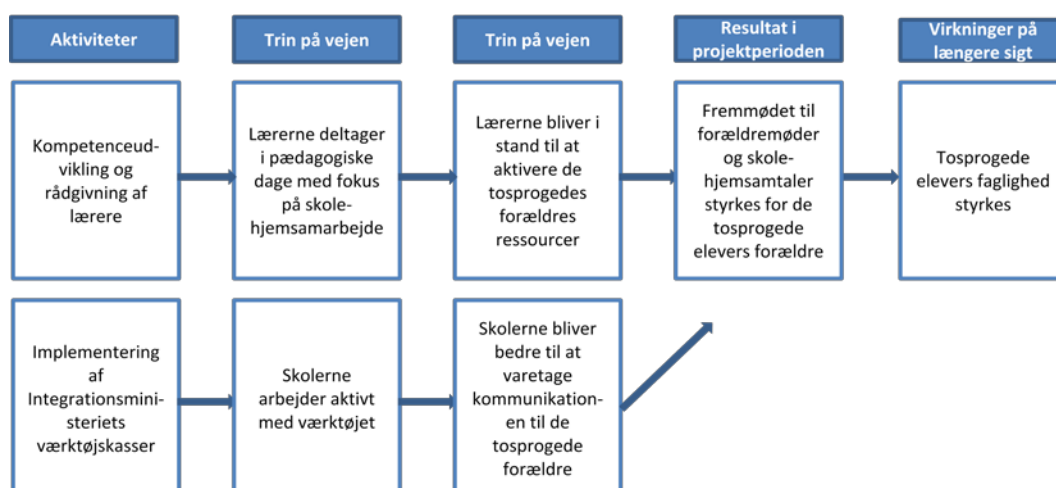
Aktiviteter

Trin på vejen

Trin på vejen

Resultat i projektperioden

Virkninger på længere sigt

Kompetenceudvikling og rådgivning af lærere

Lærerne deltager i pædagogiske dage med fokus på skole-hjemsamarbejde

Lærerne bliver i stand til at aktivere de tosprogedes forældres ressourcer

Fremmødet til forældremøder og skole-hjemsamtaler styrkes for de tosprogede elevers forældre

Tosprogede elevers faglighed styrkes

Implementering af Integrationsministeriets værktøjskasser

Skolerne arbejder aktivt med værktøjet

Skolerne bliver bedre til at varetage kommunikationen til de tosprogede forældre